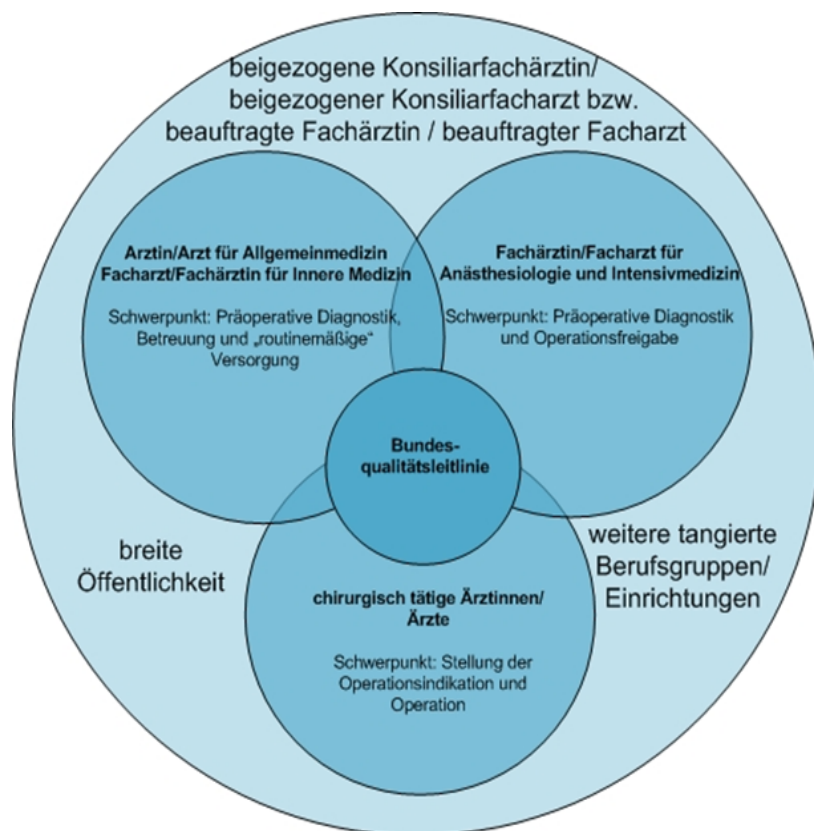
beigezogene Konsiliarfachärztin/ beigezogener Konsiliarfacharzt bzw. beauftragte Fachärztin / beauftragter Facharzt

Arztin/Arzt für Allgemeinmedizin Facharzt/Fachärztin für Innere Medizin

Schwerpunkt: Präoperative Diagnostik, Betreuung und „routinemäßige“ Versorgung

Fachärztin/Facharzt für Anästhesiologie und Intensivmedizin

Schwerpunkt: Präoperative Diagnostik und Operationsfreigabe

Bundes-qualitätsleitlinie

breite Öffentlichkeit

weitere tangierte Berufsgruppen/ Einrichtungen

chirurgisch tätige Ärztinnen/ Ärzte

Schwerpunkt: Stellung der Operationsindikation und Operation